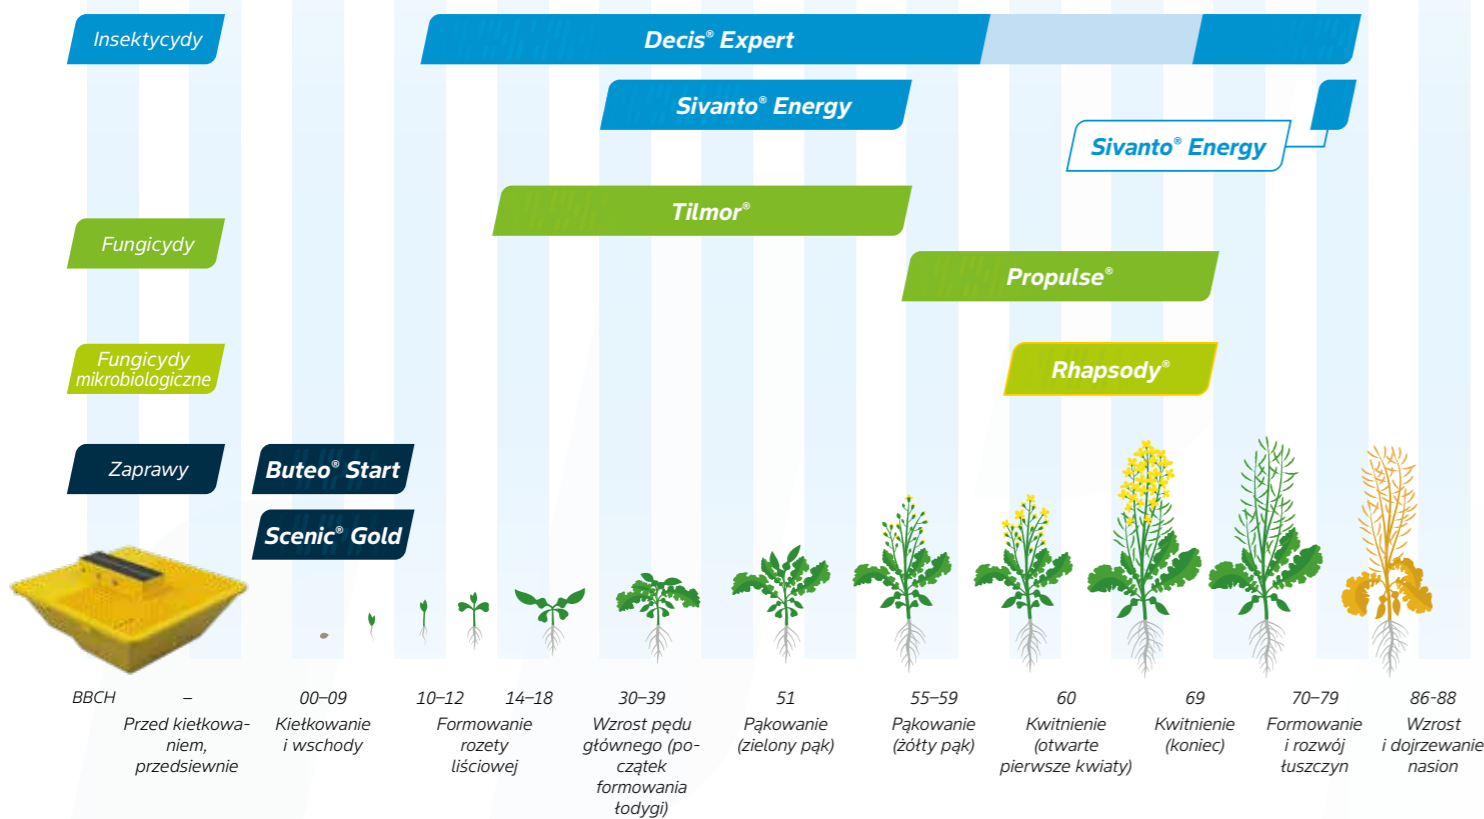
Insektycydy

Decis® Expert

Sivanto® Energy

Sivanto® Energy

Fungicydy

Tilmor®

Propulse®

Fungicydy mikrobiologiczne

Rhapsody®

Zaprawy

Buteo® Start

Scenic® Gold

| BBCH | – | 00–09 | 10–12 | 14–18 | 30–39 | 51 | 55–59 | 60 | 69 | 70–79 | 86-88 |
|---|---|---|---|---|---|---|---|---|---|---|---|
| | Przed kiełkowaniem, przedsiewnie | Kiełkowanie i wschody | Formowanie rozety liściowej | | Wzrost pędu głównego (początek formowania łodygi) | Pąkowanie (zielony pąk) | Pąkowanie (żółty pąk) | Kwitnienie (otwarte pierwsze kwiaty) | Kwitnienie (koniec) | Formowanie i rozwój łuszczyn | Wzrost i dojrzewanie nasion |